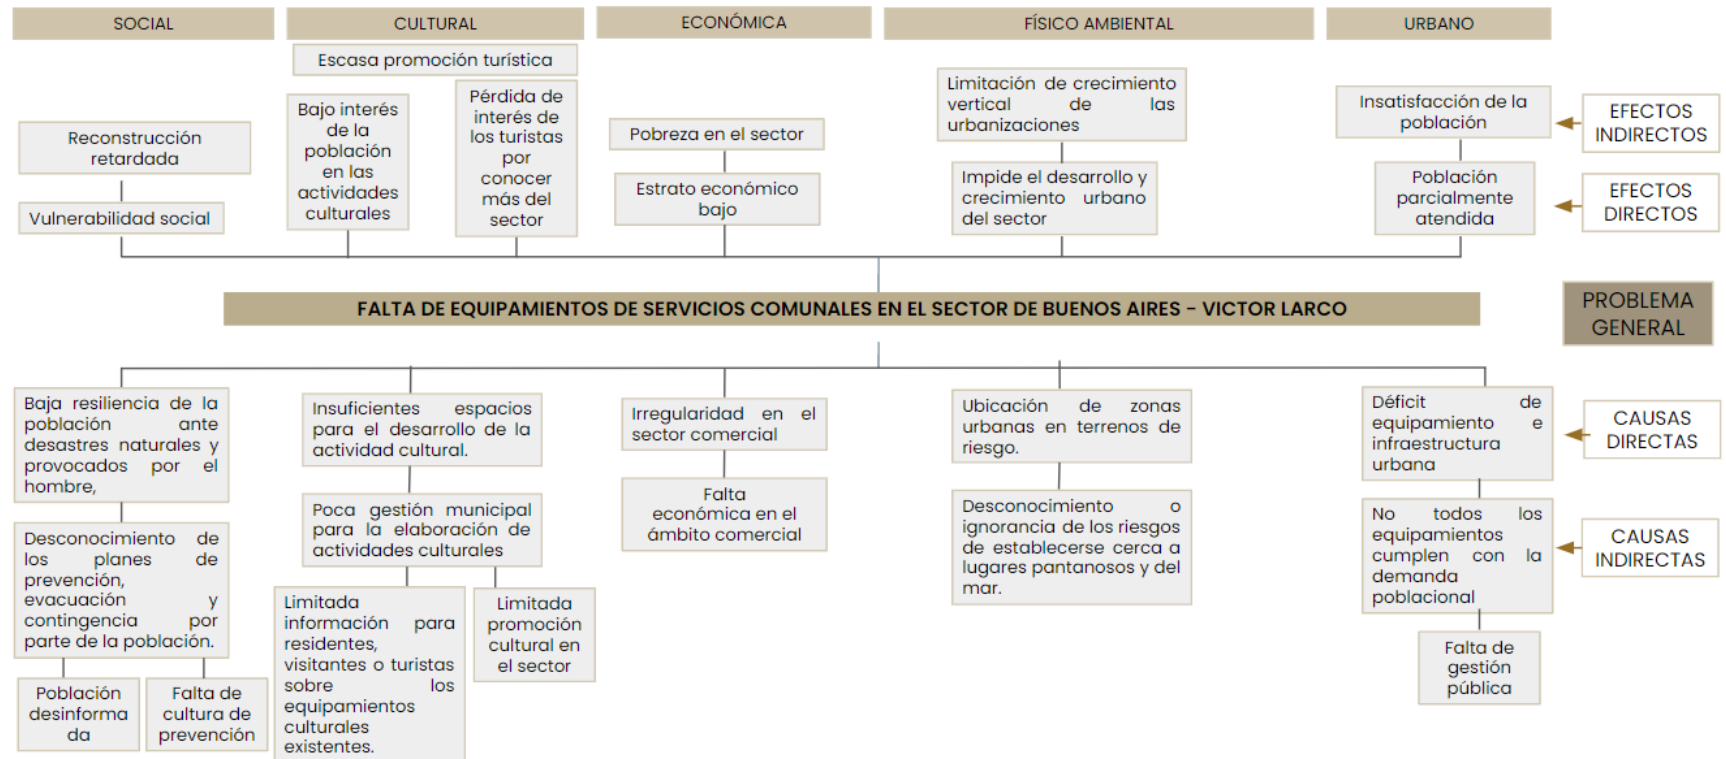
SOCIAL

CULTURAL

ECONÓMICA

FÍSICO AMBIENTAL

URBANO

Escasa promoción turística

Reconstrucción retardada

Vulnerabilidad social

Bajo interés de la población en las actividades culturales

Pérdida de interés de los turistas por conocer más del sector

Pobreza en el sector

Estrato económico bajo

Limitación de crecimiento vertical de las urbanizaciones

Impide el desarrollo y crecimiento urbano del sector

Insatisfacción de la población

Población parcialmente atendida

EFECTOS INDIRECTOS

EFECTOS DIRECTOS

FALTA DE EQUIPAMIENTOS DE SERVICIOS COMUNALES EN EL SECTOR DE BUENOS AIRES – VICTOR LARCO

PROBLEMA GENERAL

Baja resiliencia de la población ante desastres naturales y provocados por el hombre,

Desconocimiento de los planes de prevención, evacuación y contingencia por parte de la población.

Población desinforma da

Falta de cultura de prevención

Insuficientes espacios para el desarrollo de la actividad cultural.

Poca gestión municipal para la elaboración de actividades culturales

Limitada información para residentes, visitantes o turistas sobre los equipamientos culturales existentes.

Limitada promoción cultural en el sector

Irregularidad en el sector comercial

Falta económica en el ámbito comercial

Ubicación de zonas urbanas en terrenos de riesgo.

Desconocimiento o ignorancia de los riesgos de establecerse cerca a lugares pantanosos y del mar.

Déficit de equipamiento e infraestructura urbana

No todos los equipamientos cumplen con la demanda poblacional

Falta de gestión pública

CAUSAS DIRECTAS

CAUSAS INDIRECTAS